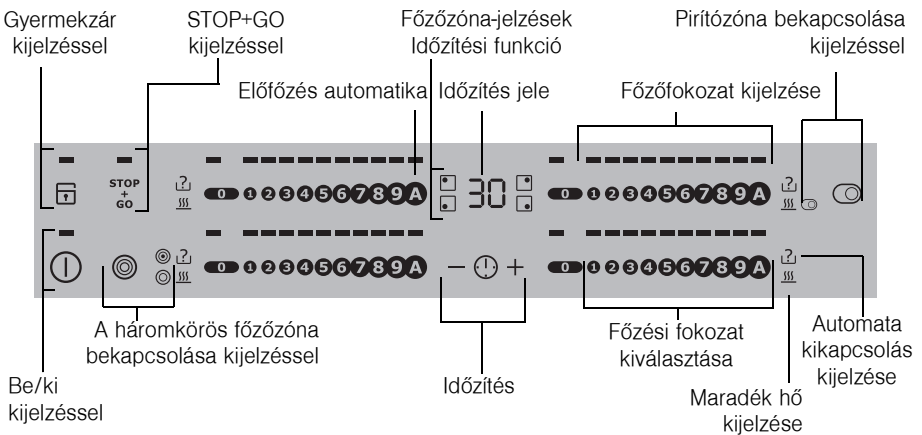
Gyermekzár kijelzéssel

STOP+GO kijelzéssel

Főzőzóna-jelzések Időzítési funkció

Pirítózóna bekapcsolása kijelzéssel

Előfőzés automatika

Időzítés jele

Főzőfokozat kijelzése

STOP + GO

0 1 2 3 4 5 6 7 8 9 A

30

0 1 2 3 4 5 6 7 8 9 A

0 1 2 3 4 5 6 7 8 9 A

− +

0 1 2 3 4 5 6 7 8 9 A

A háromkörös főzőzóna bekapcsolása kijelzéssel

Főzési fokozat kiválasztása

Automata kikapcsolás kijelzése

Be/ki kijelzéssel

Időzítés

Maradék hő kijelzése